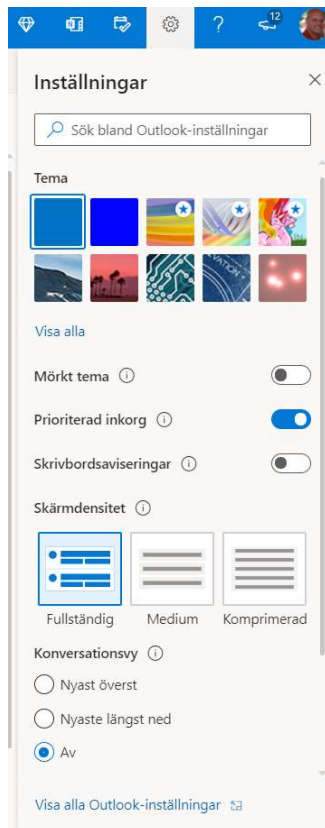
12

Inställningar

Sök bland Outlook-inställningar

Tema

Visa alla

Mörkt tema

Prioriterad inkorg

Skrivbordsaviseringar

Skärmdensitet

Fullständig

Medium

Komprimerad

Konversationsvy

Nyast överst

Nyaste längst ned

Av

Visa alla Outlook-inställningar